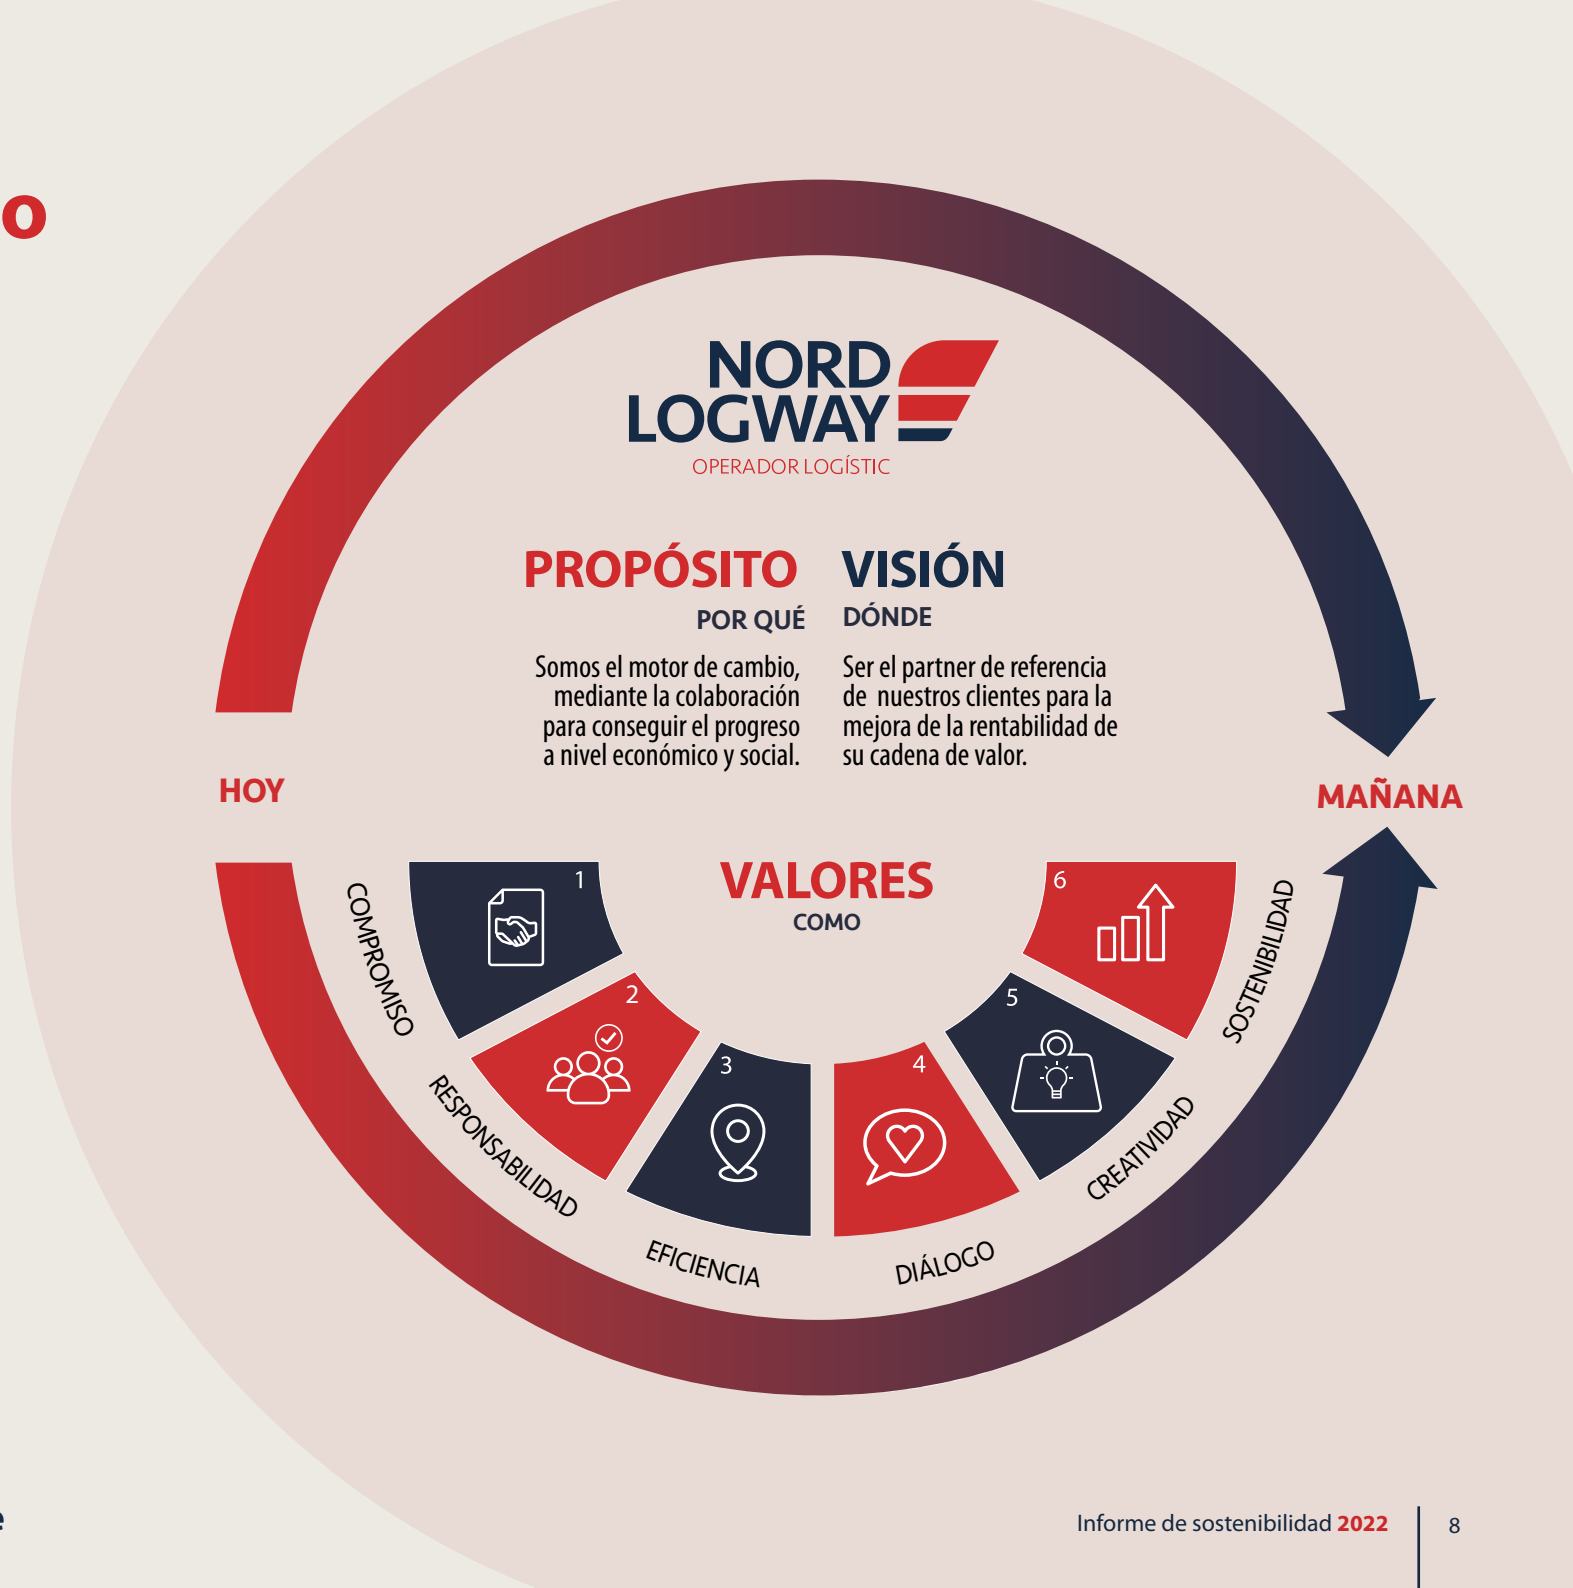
o

NORD LOGWAY
OPERADOR LOGÍSTIC

PROPÓSITO
POR QUÉ
Somos el motor de cambio, mediante la colaboración para conseguir el progreso a nivel económico y social.

VISIÓN
DÓNDE
Ser el partner de referencia de nuestros clientes para la mejora de la rentabilidad de su cadena de valor.

HOY

MAÑANA

VALORES
COMO

1
COMPROMISO
2
RESPONSABILIDAD
3
EFICIENCIA
4
DIÁLOGO
5
CREATIVIDAD
6
SOSTENIBILIDAD

e

Informe de sostenibilidad 2022 | 8